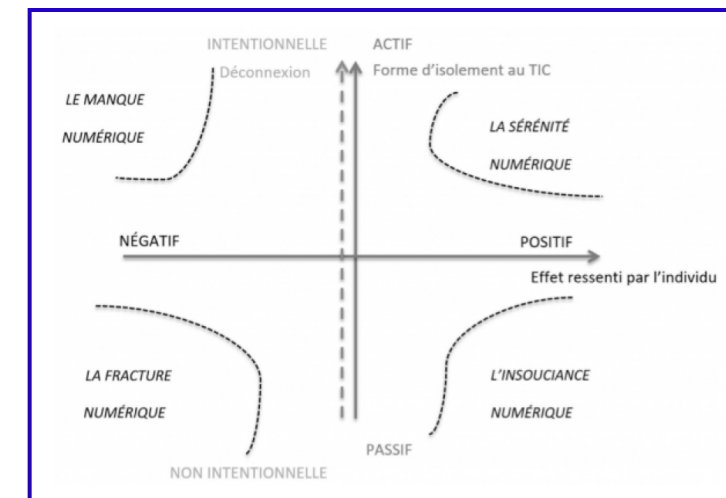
INTENTIONNELLE
Déconnexion

ACTIF
Forme d'isolement au TIC

LE MANQUE NUMÉRIQUE

LA SÉRÉNITÉ NUMÉRIQUE

NÉGATIF

POSITIF
Effet ressenti par l'individu

LA FRACTURE NUMÉRIQUE

L'INSOUCIANCE NUMÉRIQUE

PASSIF

NON INTENTIONNELLE